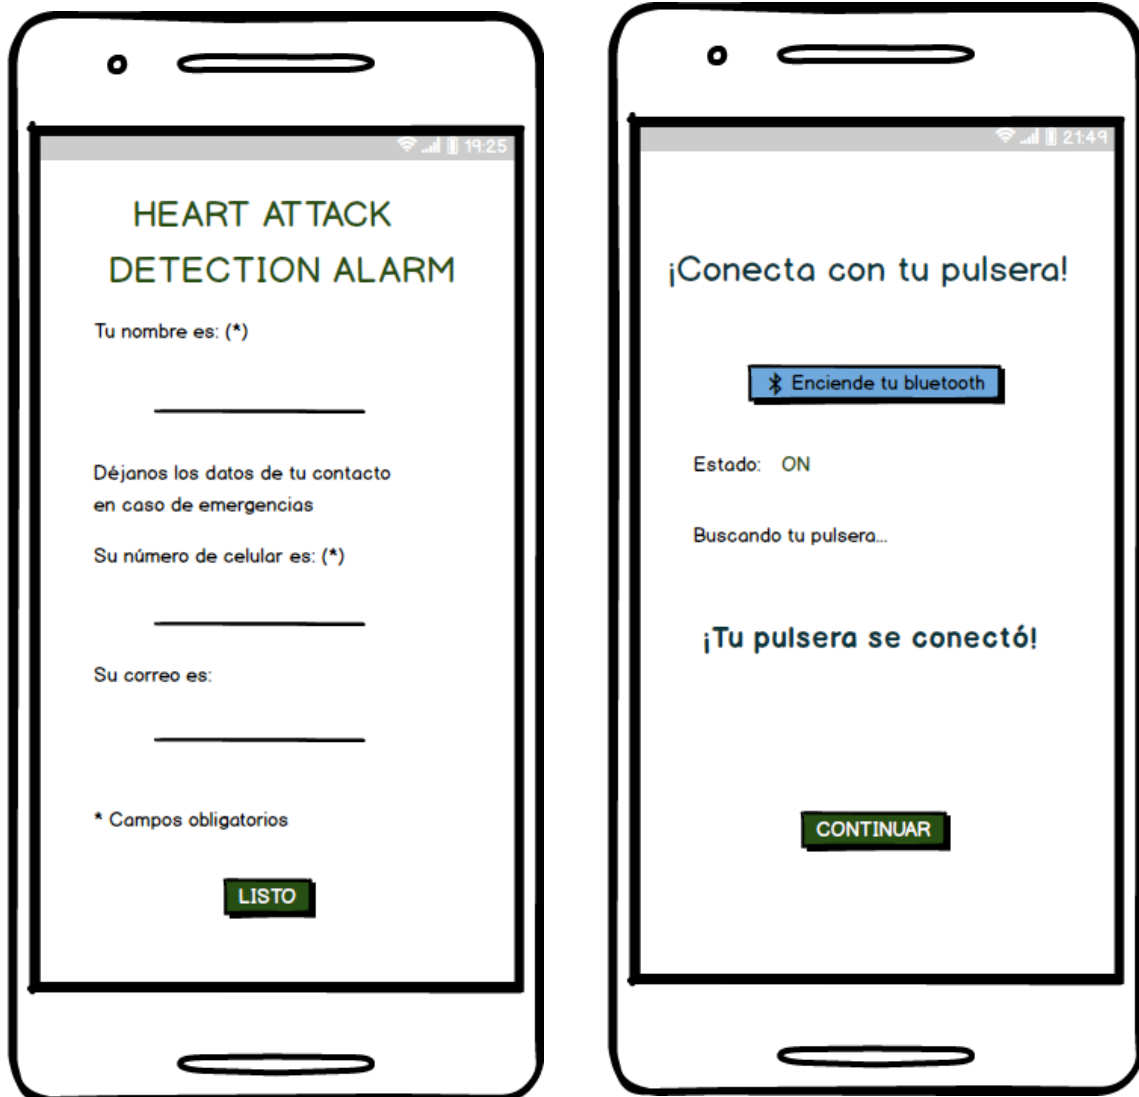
19:25

HEART ATTACK DETECTION ALARM

Tu nombre es: (*)

Déjanos los datos de tu contacto en caso de emergencias

Su número de celular es: (*)

Su correo es:

* Campos obligatorios

LISTO

21:49

¡Conecta con tu pulsera!

Enciende tu bluetooth

Estado: ON

Buscando tu pulsera...

¡Tu pulsera se conectó!

CONTINUAR